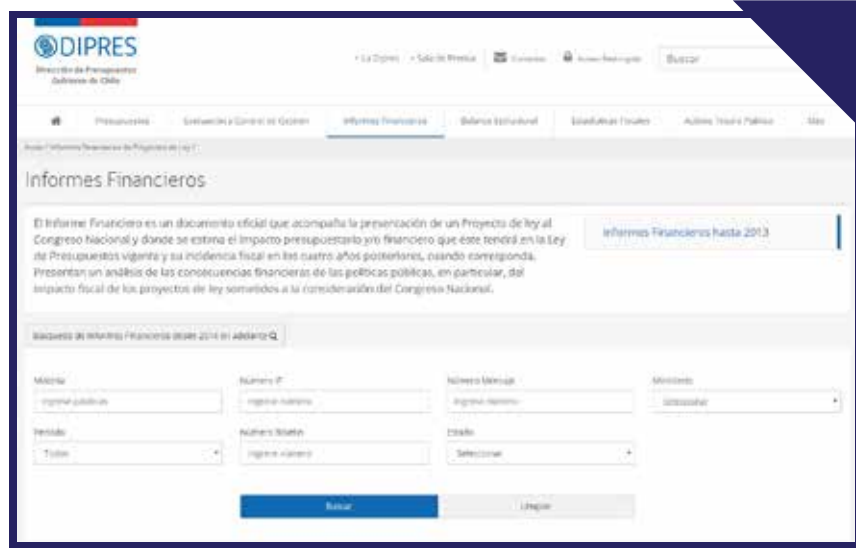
DIPRES
Dirección de Presupuestos
Gobierno de Chile

• La Dipres • Sala de Prensa | Contacto | Acceso Restringido | Buscar

Presupuestos | Evaluación y Control de Gestión | Informes Financieros | Balance Estructural | Estadísticas Fiscales | Activos Tesoro Público | Más

Inicio / Informes Financieros de Proyectos de Ley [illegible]

Informes Financieros

El Informe Financiero es un documento oficial que acompaña la presentación de un Proyecto de ley al Congreso Nacional y donde se estima el impacto presupuestario y/o financiero que éste tendrá en la Ley de Presupuestos vigente y su incidencia fiscal en los cuatro años posteriores, cuando corresponda. Presentan un análisis de las consecuencias financieras de las políticas públicas, en particular, del impacto fiscal de los proyectos de ley sometidos a la consideración del Congreso Nacional.

Informes Financieros hasta 2013

Búsqueda de Informes Financieros desde 2014 en adelante

Materia
Ingrese palabras

Número IF
Ingrese número

Número Mensaje
Ingrese número

Ministerio
Seleccionar

Periodo
Todos

Número Boletín
Ingrese número

Estado
Seleccionar

Buscar

Limpiar